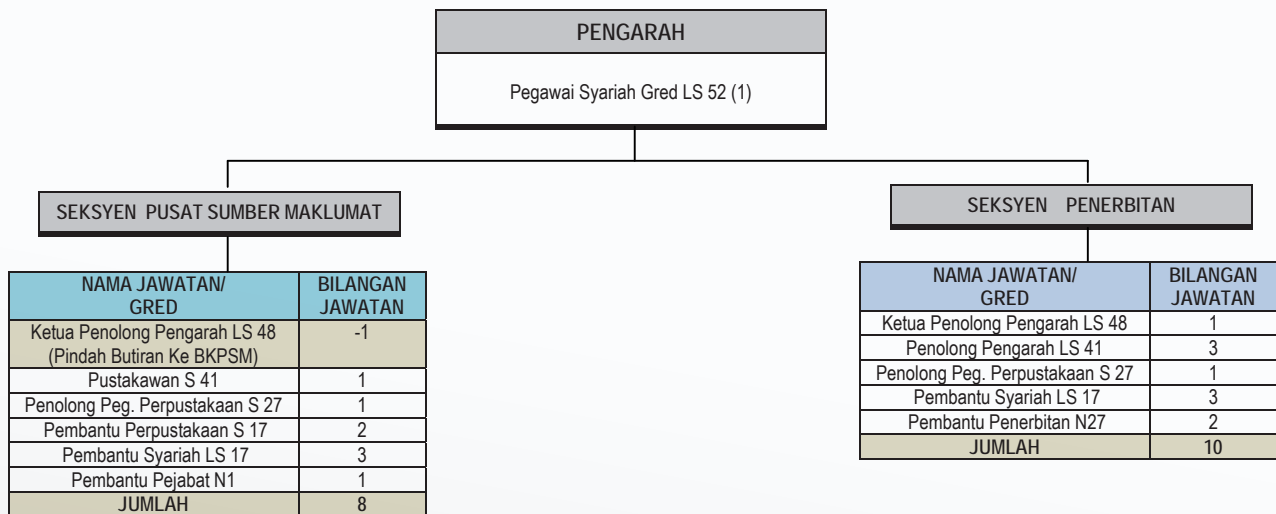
PENGARAH

Pegawai Syariah Gred LS 52 (1)

SEKSYEN PUSAT SUMBER MAKLUMAT

| NAMA JAWATAN/ GRED | BILANGAN JAWATAN |
|---|---|
| Ketua Penolong Pengarah LS 48 (Pindah Butiran Ke BKPSM) | -1 |
| Pustakawan S 41 | 1 |
| Penolong Peg. Perpustakaan S 27 | 1 |
| Pembantu Perpustakaan S 17 | 2 |
| Pembantu Syariah LS 17 | 3 |
| Pembantu Pejabat N1 | 1 |
| JUMLAH | 8 |

SEKSYEN PENERBITAN

| NAMA JAWATAN/ GRED | BILANGAN JAWATAN |
|---|---|
| Ketua Penolong Pengarah LS 48 | 1 |
| Penolong Pengarah LS 41 | 3 |
| Penolong Peg. Perpustakaan S 27 | 1 |
| Pembantu Syariah LS 17 | 3 |
| Pembantu Penerbitan N27 | 2 |
| JUMLAH | 10 |